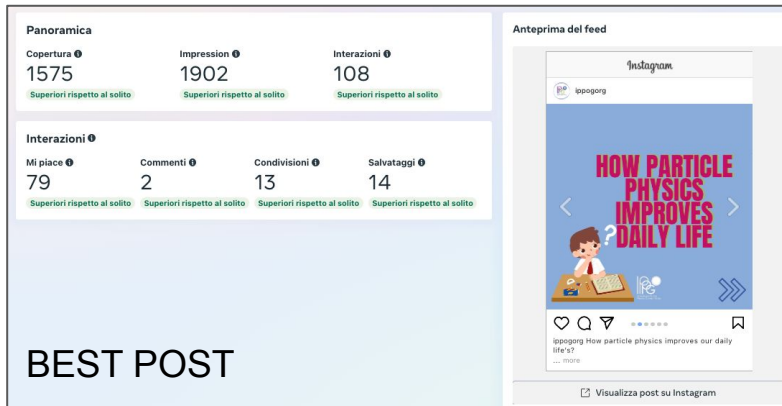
Panoramica

Copertura
1575
Superiori rispetto al solito

Impression
1902
Superiori rispetto al solito

Interazioni
108
Superiori rispetto al solito

Interazioni

Mi piace
79
Superiori rispetto al solito

Commenti
2
Superiori rispetto al solito

Condivisioni
13
Superiori rispetto al solito

Salvataggi
14
Superiori rispetto al solito

BEST POST

Anteprima del feed

Instagram

ippogorg

HOW PARTICLE PHYSICS IMPROVES DAILY LIFE

IPPOG

ippogorg How particle physics improves our daily life's?
... more

Visualizza post su Instagram